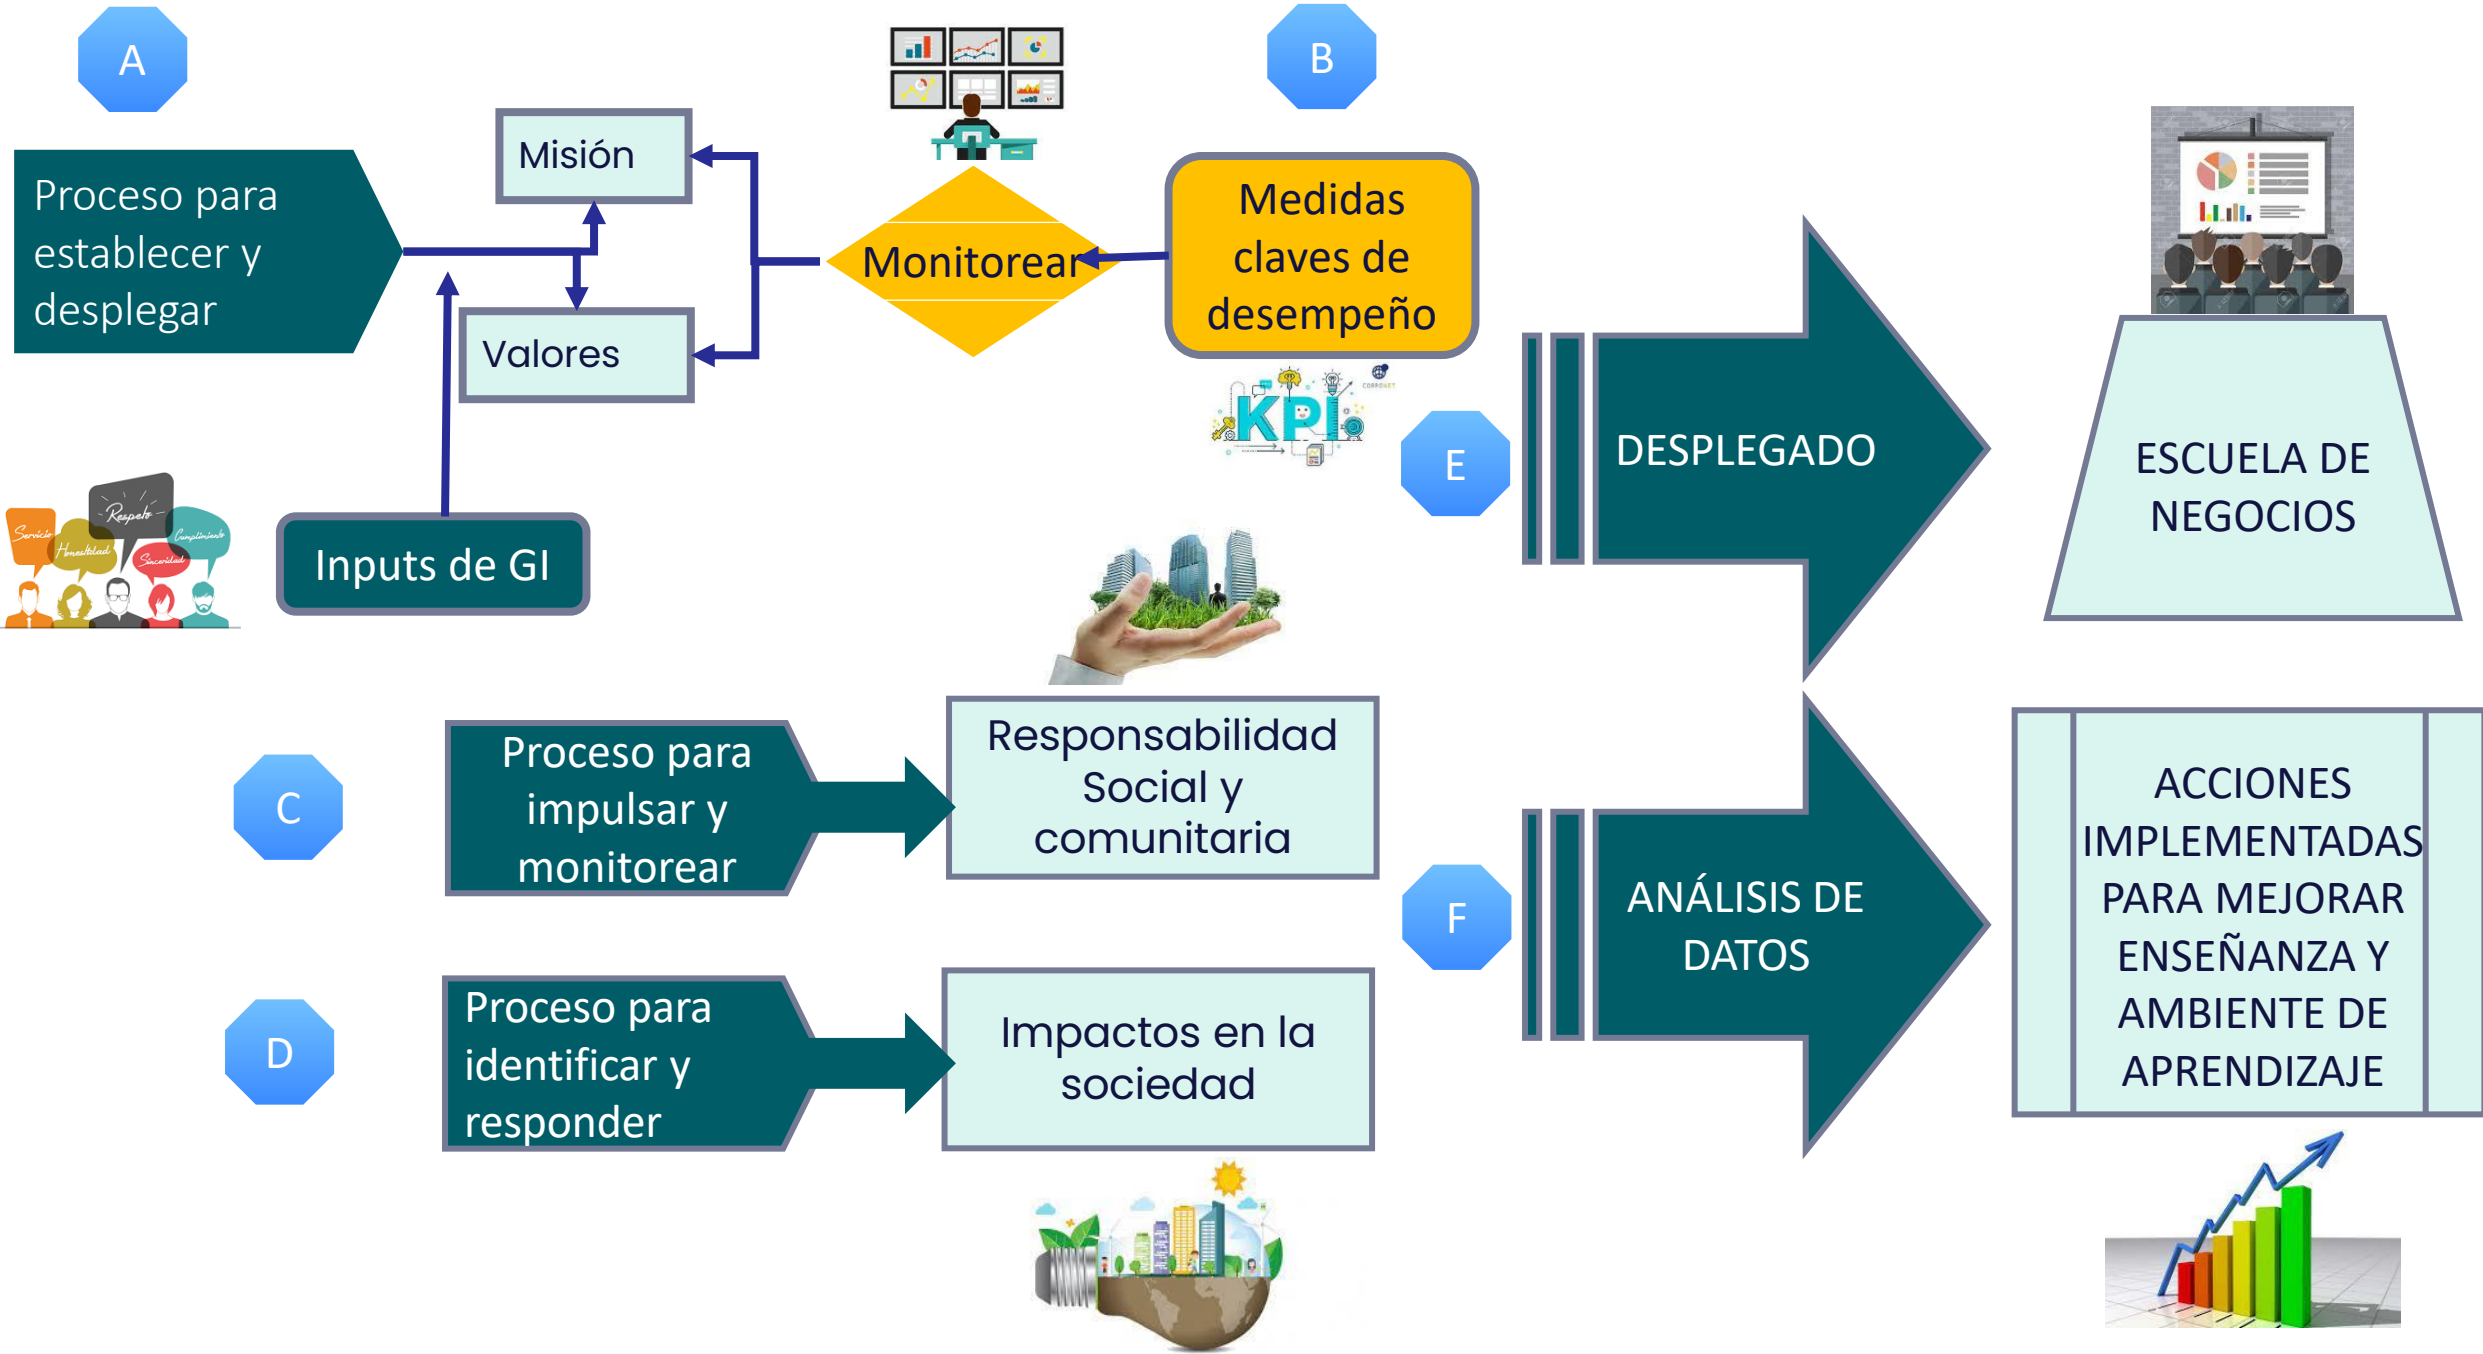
A

Proceso para establecer y desplegar

Misión

Valores

Inputs de GI

Servicio Respeto Cumplimiento Honestidad Sinceridad

Monitorear

B

Medidas claves de desempeño

KPI

E

DESPLEGADO

ESCUELA DE NEGOCIOS

C

Proceso para impulsar y monitorear

Responsabilidad Social y comunitaria

D

Proceso para identificar y responder

Impactos en la sociedad

F

ANÁLISIS DE DATOS

ACCIONES IMPLEMENTADAS PARA MEJORAR ENSEÑANZA Y AMBIENTE DE APRENDIZAJE